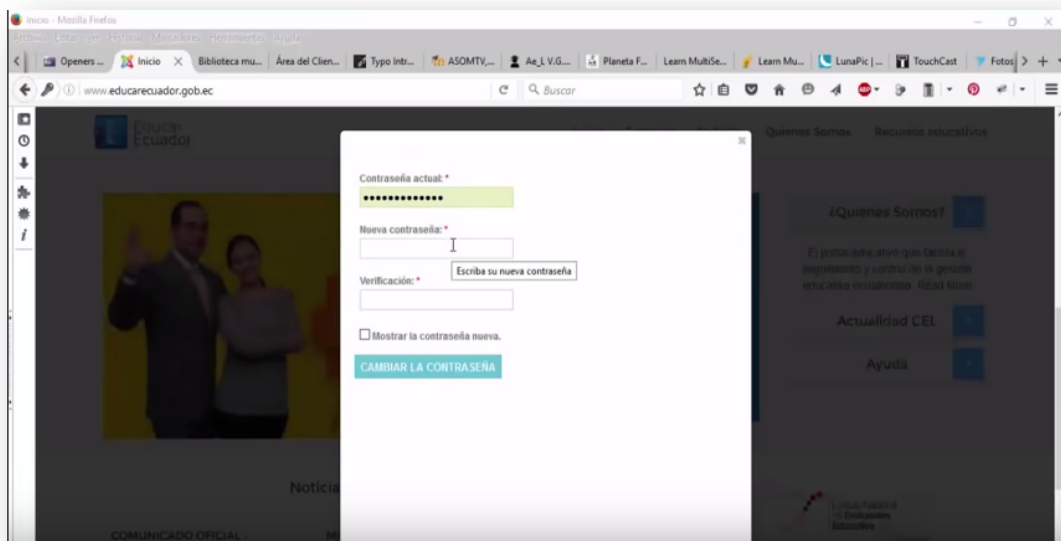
Inicio - Mozilla Firefox

Archivo Editar Ver Historial Marcadores Herramientas Ayuda

Openers ... Inicio Biblioteca mu... Área del Clien... Typo Intr... ASOMTV,... Ae_L V.G.... Planeta F... Learn MultiSe... Learn Mu... LunaPic | ... TouchCast Fotos

www.educarecuador.gob.ec

Buscar

Educar Ecuador

Quienes Somos Recursos educativos

Contraseña actual: *

••••••••••••••

Nueva contraseña: *

Escriba su nueva contraseña

Verificación: *

Mostrar la contraseña nueva.

CAMBIAR LA CONTRASEÑA

¿Quienes Somos?

El portal educativo que facilita el seguimiento y control de la gestión educativa ecuatoriana. Read More

Actualidad CEL

Ayuda

Noticia

COMUNICADO OFICIAL

Instituto Nacional de Evaluación Educativa